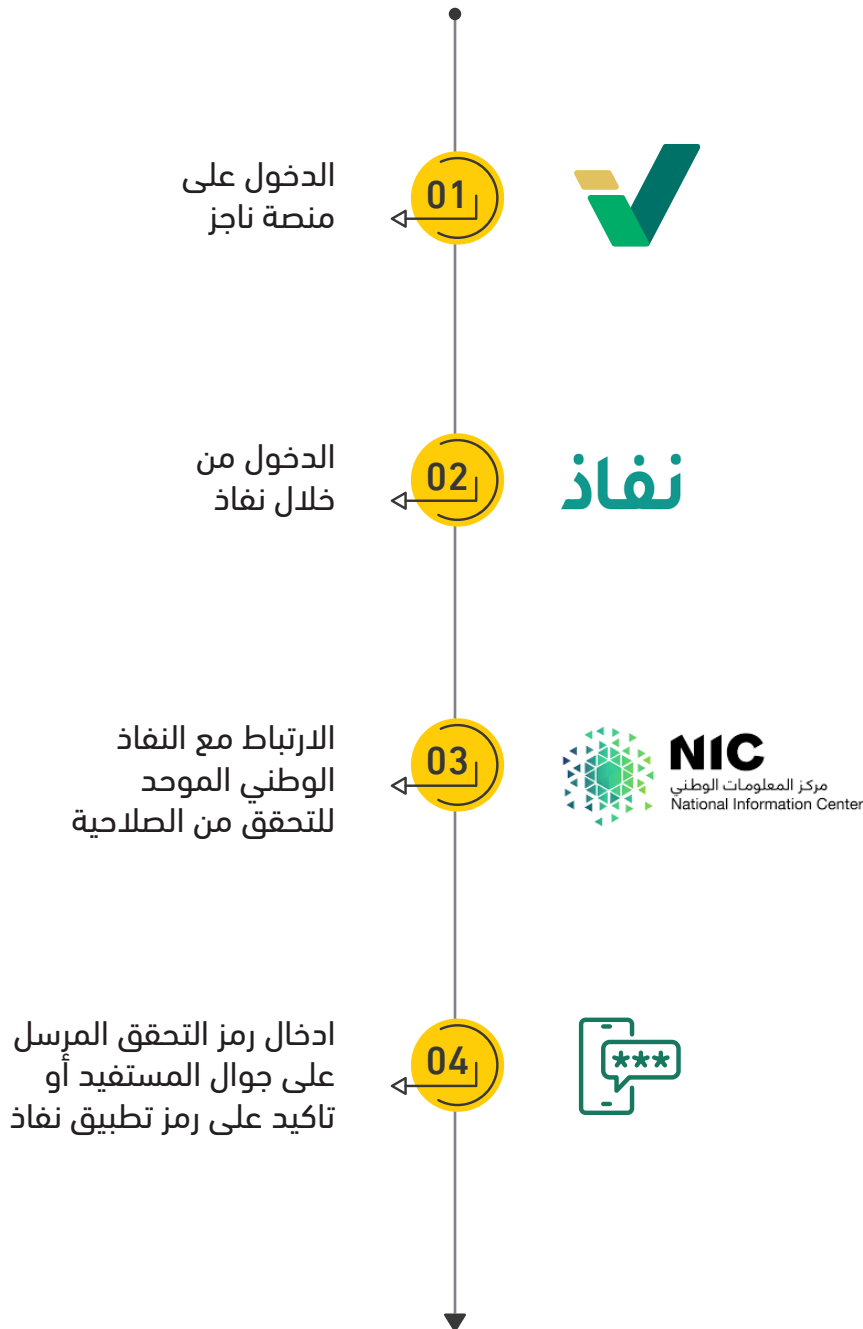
01
الدخول على منصة ناجز

نفاذ
02
الدخول من خلال نفاذ

NIC
مركز المعلومات الوطني
National Information Center
03
الارتباط مع النفاذ الوطني الموحد للتحقق من الصلاحية

***
04
ادخال رمز التحقق المرسل على جوال المستفيد أو تاكيد على رمز تطبيق نفاذ